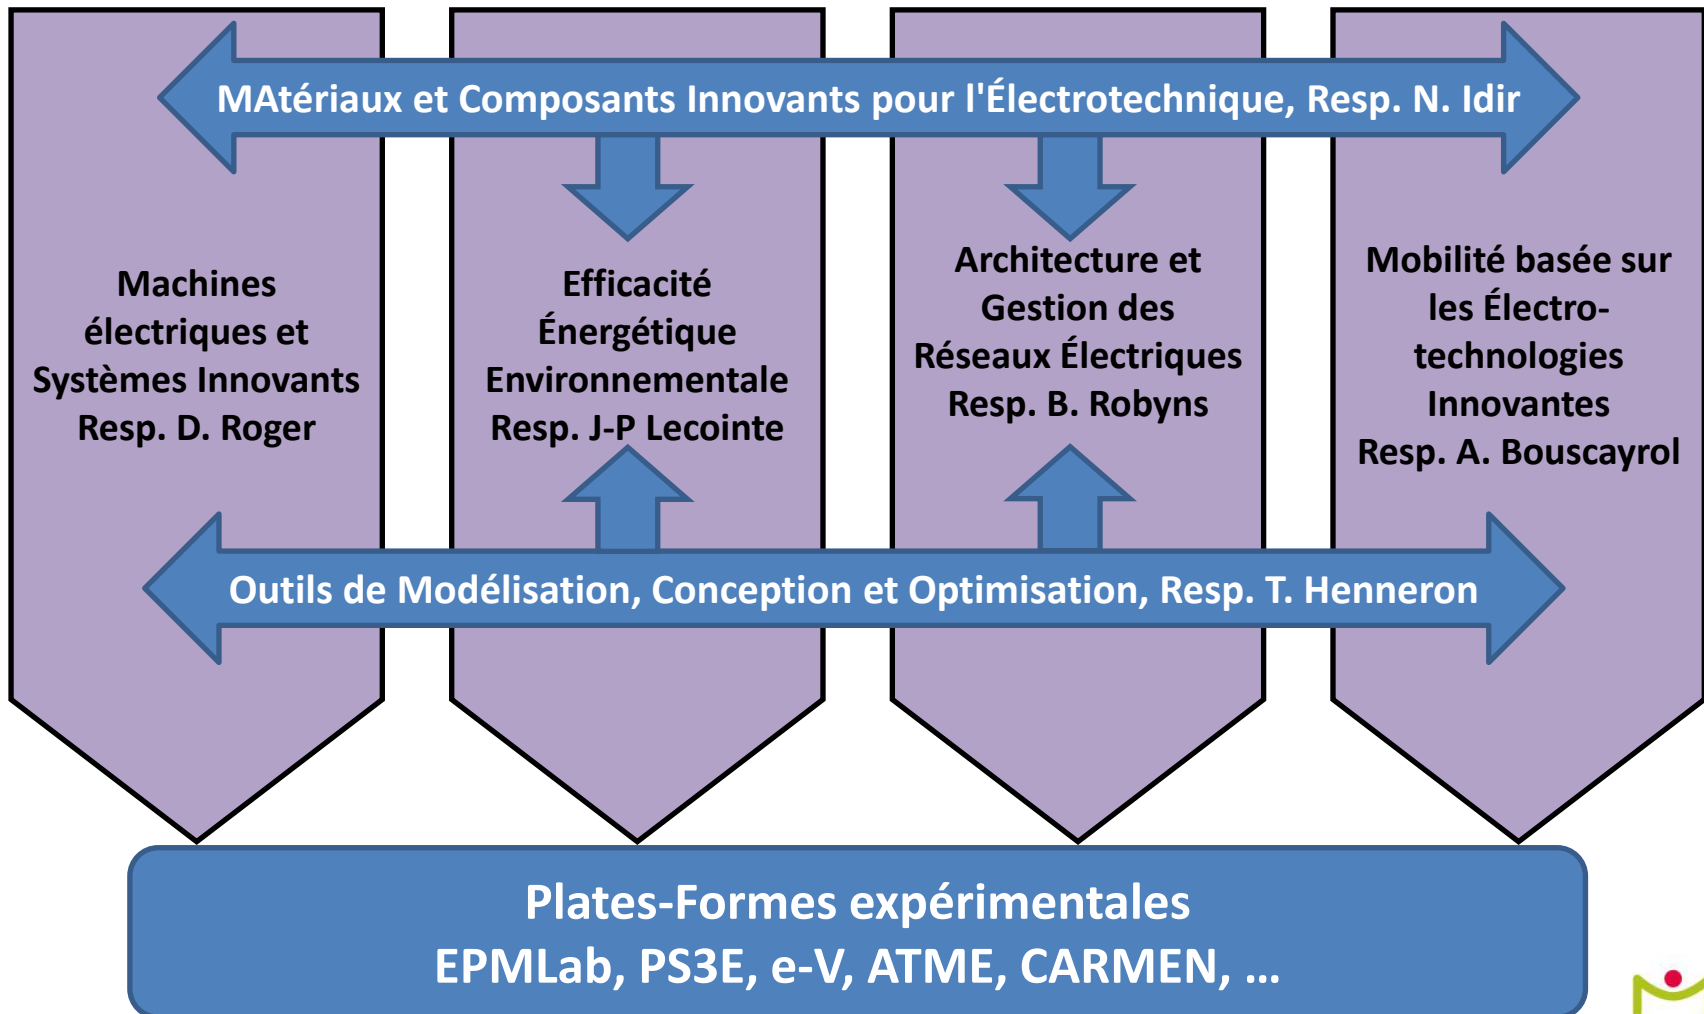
MAtériaux et Composants Innovants pour l'Électrotechnique, Resp. N. Idir

Machines électriques et Systèmes Innovants Resp. D. Roger

Efficacité Énergétique Environnementale Resp. J-P Lecointe

Architecture et Gestion des Réseaux Électriques Resp. B. Robyns

Mobilité basée sur les Électro-technologies Innovantes Resp. A. Bouscayrol

Outils de Modélisation, Conception et Optimisation, Resp. T. Henneron

Plates-Formes expérimentales
EPMLab, PS3E, e-V, ATME, CARMEN, ...